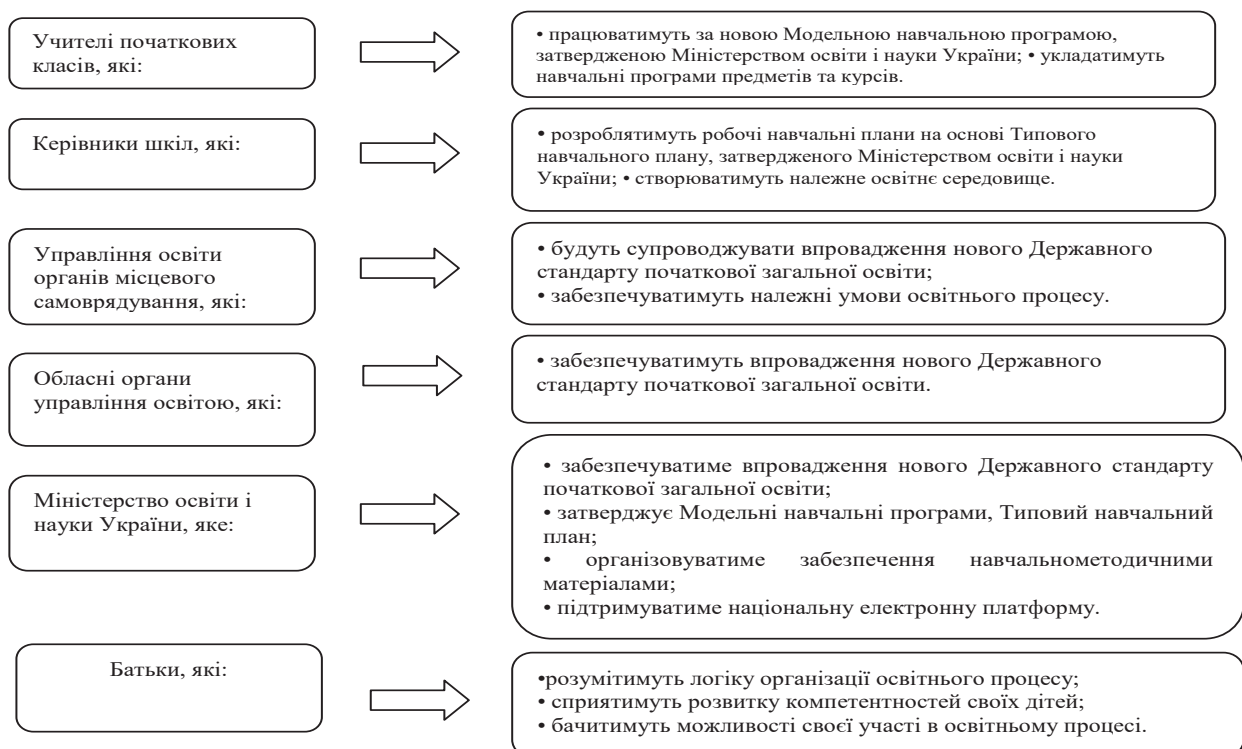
Учителі початкових класів, які:

• працюватимуть за новою Модельною навчальною програмою, затвердженою Міністерством освіти і науки України; • укладатимуть навчальні програми предметів та курсів.

Керівники шкіл, які:

• розроблятимуть робочі навчальні плани на основі Типового навчального плану, затвердженого Міністерством освіти і науки України; • створюватимуть належне освітнє середовище.

Управління освіти органів місцевого самоврядування, які:

• будуть супроводжувати впровадження нового Державного стандарту початкової загальної освіти;
• забезпечуватимуть належні умови освітнього процесу.

Обласні органи управління освітою, які:

• забезпечуватимуть впровадження нового Державного стандарту початкової загальної освіти.

Міністерство освіти і науки України, яке:

• забезпечуватиме впровадження нового Державного стандарту початкової загальної освіти;
• затверджує Модельні навчальні програми, Типовий навчальний план;
• організовуватиме забезпечення навчальнометодичними матеріалами;
• підтримуватиме національну електронну платформу.

Батьки, які:

•розумітимуть логіку організації освітнього процесу;
• сприятимуть розвитку компетентностей своїх дітей;
• бачитимуть можливості своєї участі в освітньому процесі.